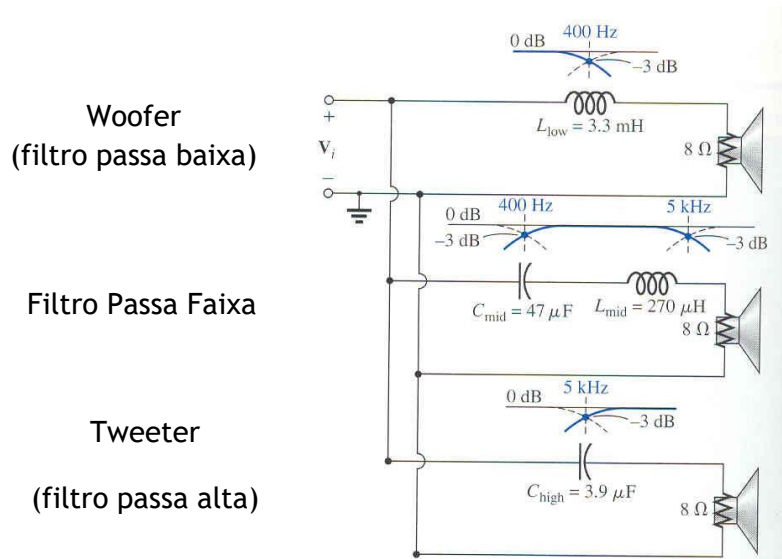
Woofer
(filtro passa baixa)

Filtro Passa Faixa

Tweeter

(filtro passa alta)

0 dB 400 Hz
−3 dB
+
$V_i$
−
$L_{low} = 3.3$ mH
8 Ω

0 dB 400 Hz 5 kHz
−3 dB −3 dB
$C_{mid} = 47\ \mu F$ $L_{mid} = 270\ \mu H$
8 Ω

0 dB 5 kHz
−3 dB
$C_{high} = 3.9\ \mu F$
8 Ω